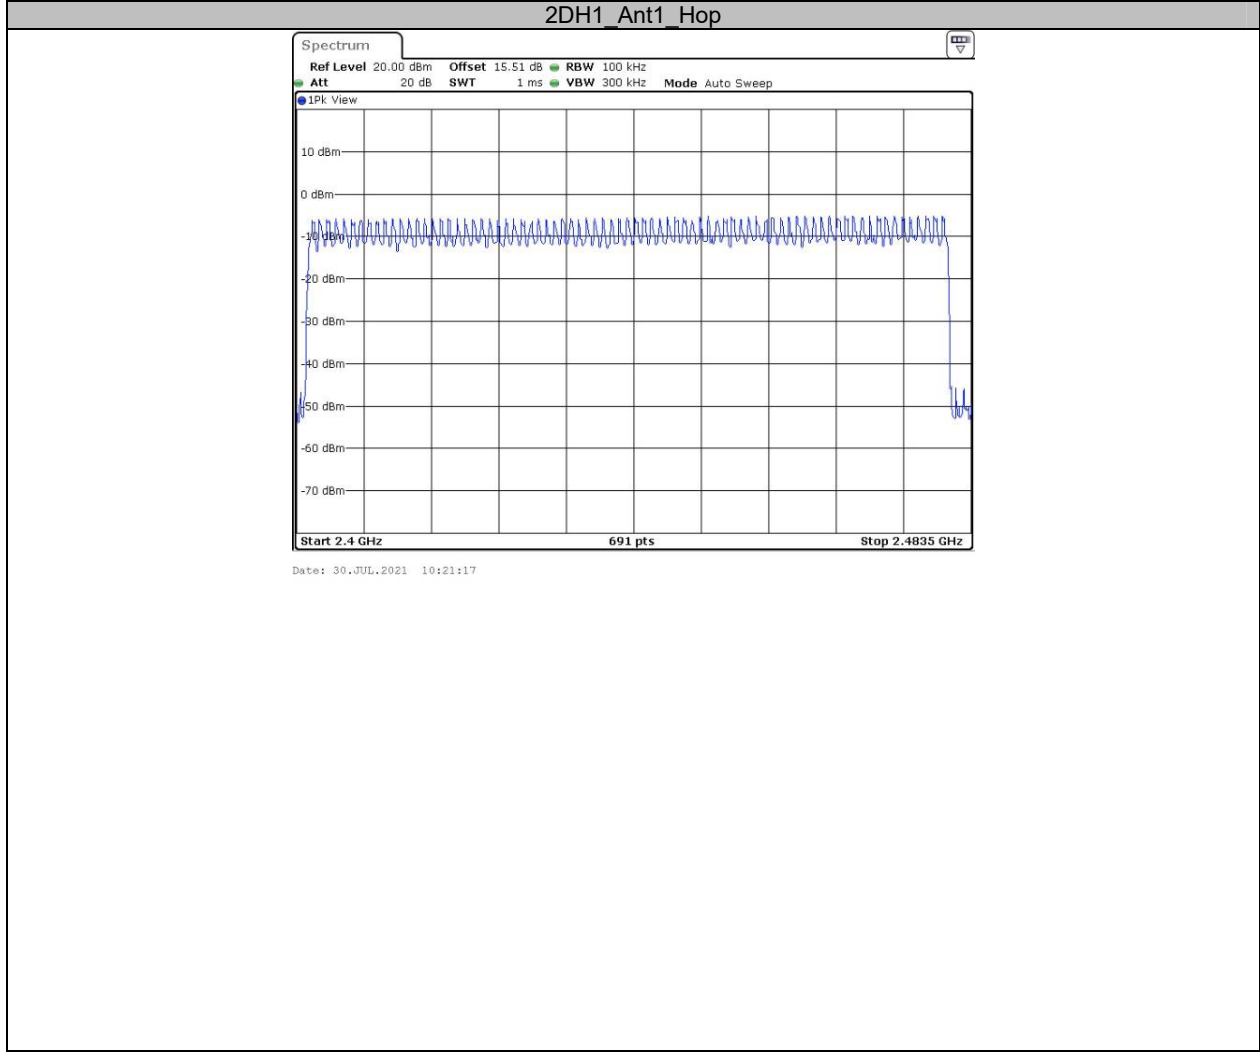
2DH1_Ant1_Hop

Spectrum

Ref Level 20.00 dBm Offset 15.51 dB RBW 100 kHz
Att 20 dB SWT 1 ms VBW 300 kHz Mode Auto Sweep

1Pk View

10 dBm
0 dBm
-10 dBm
-20 dBm
-30 dBm
-40 dBm
-50 dBm
-60 dBm
-70 dBm

Start 2.4 GHz 691 pts Stop 2.4835 GHz

Date: 30.JUL.2021 10:21:17